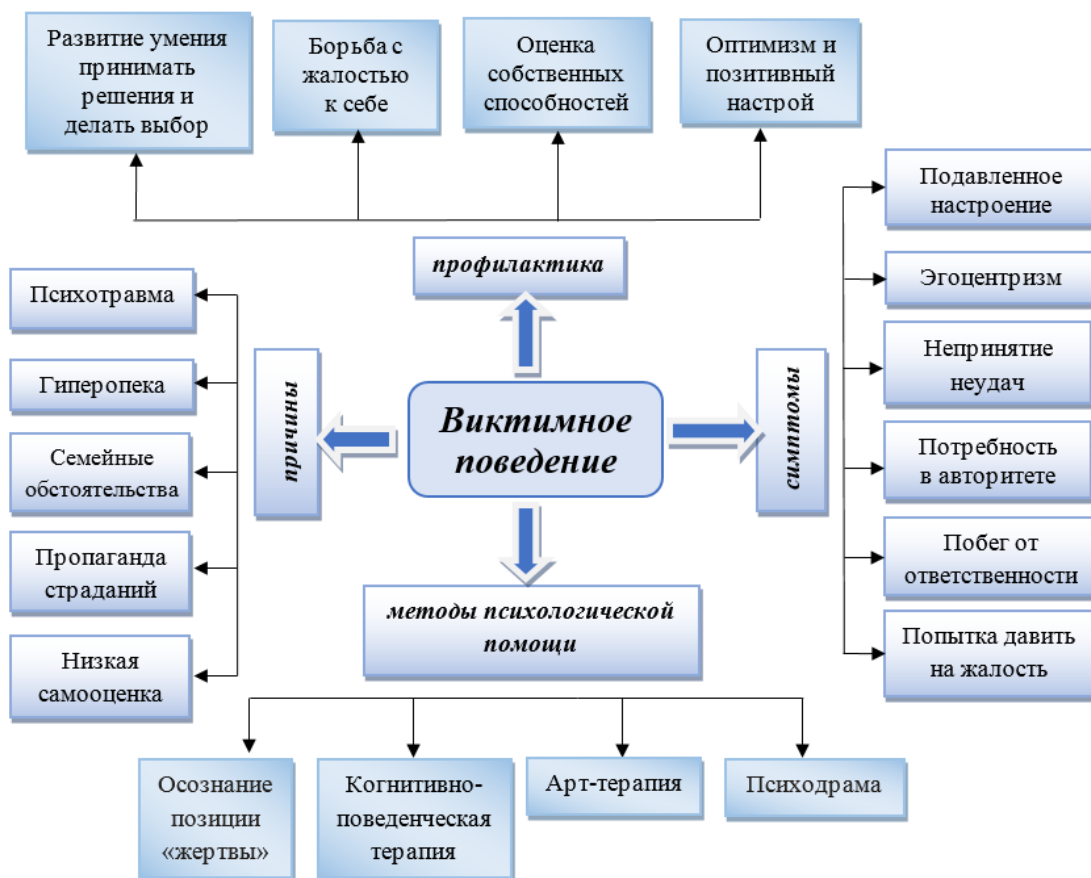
Развитие умения принимать решения и делать выбор

Борьба с жалостью к себе

Оценка собственных способностей

Оптимизм и позитивный настрой

профилактика

Подавленное настроение

Эгоцентризм

Непринятие неудач

Потребность в авторитете

Побег от ответственности

Попытка давить на жалость

симптомы

Психотравма

Гиперопека

Семейные обстоятельства

Пропаганда страданий

Низкая самооценка

причины

Виктимное поведение

методы психологической помощи

Осознание позиции «жертвы»

Когнитивно-поведенческая терапия

Арт-терапия

Психодрама